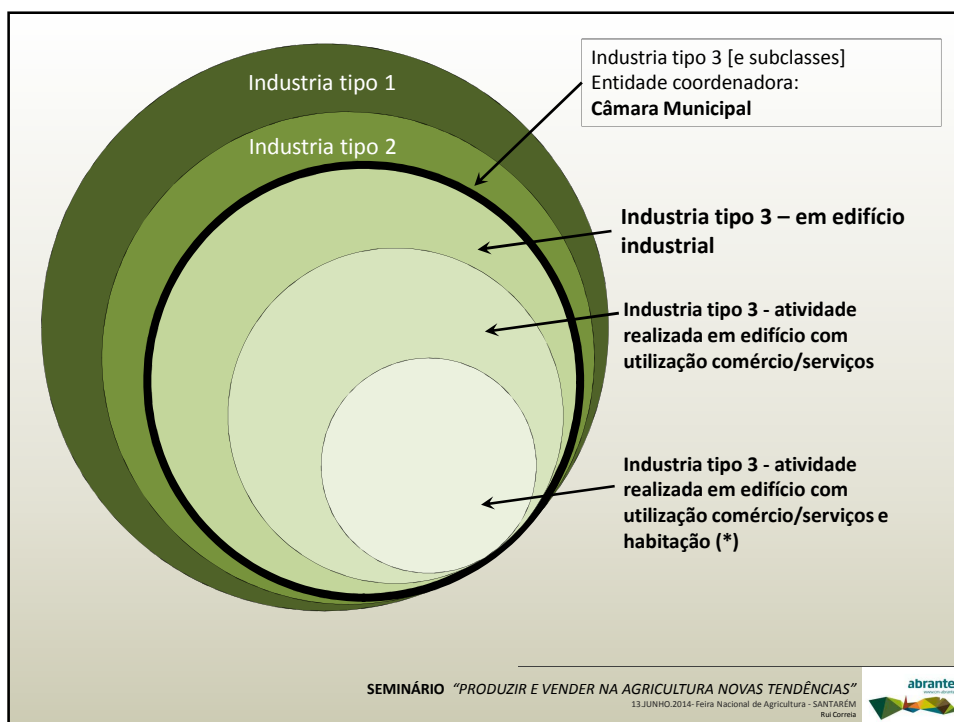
Industria tipo 1

Industria tipo 2

Industria tipo 3 [e subclasses]
Entidade coordenadora:
**Câmara Municipal**

**Industria tipo 3 – em edifício industrial**

**Industria tipo 3 - atividade realizada em edifício com utilização comércio/serviços**

**Industria tipo 3 - atividade realizada em edifício com utilização comércio/serviços e habitação (*)**

**SEMINÁRIO** *"PRODUZIR E VENDER NA AGRICULTURA NOVAS TENDÊNCIAS"*
13.JUNHO.2014- Feira Nacional de Agricultura - SANTARÉM
Rui Correia

abrante